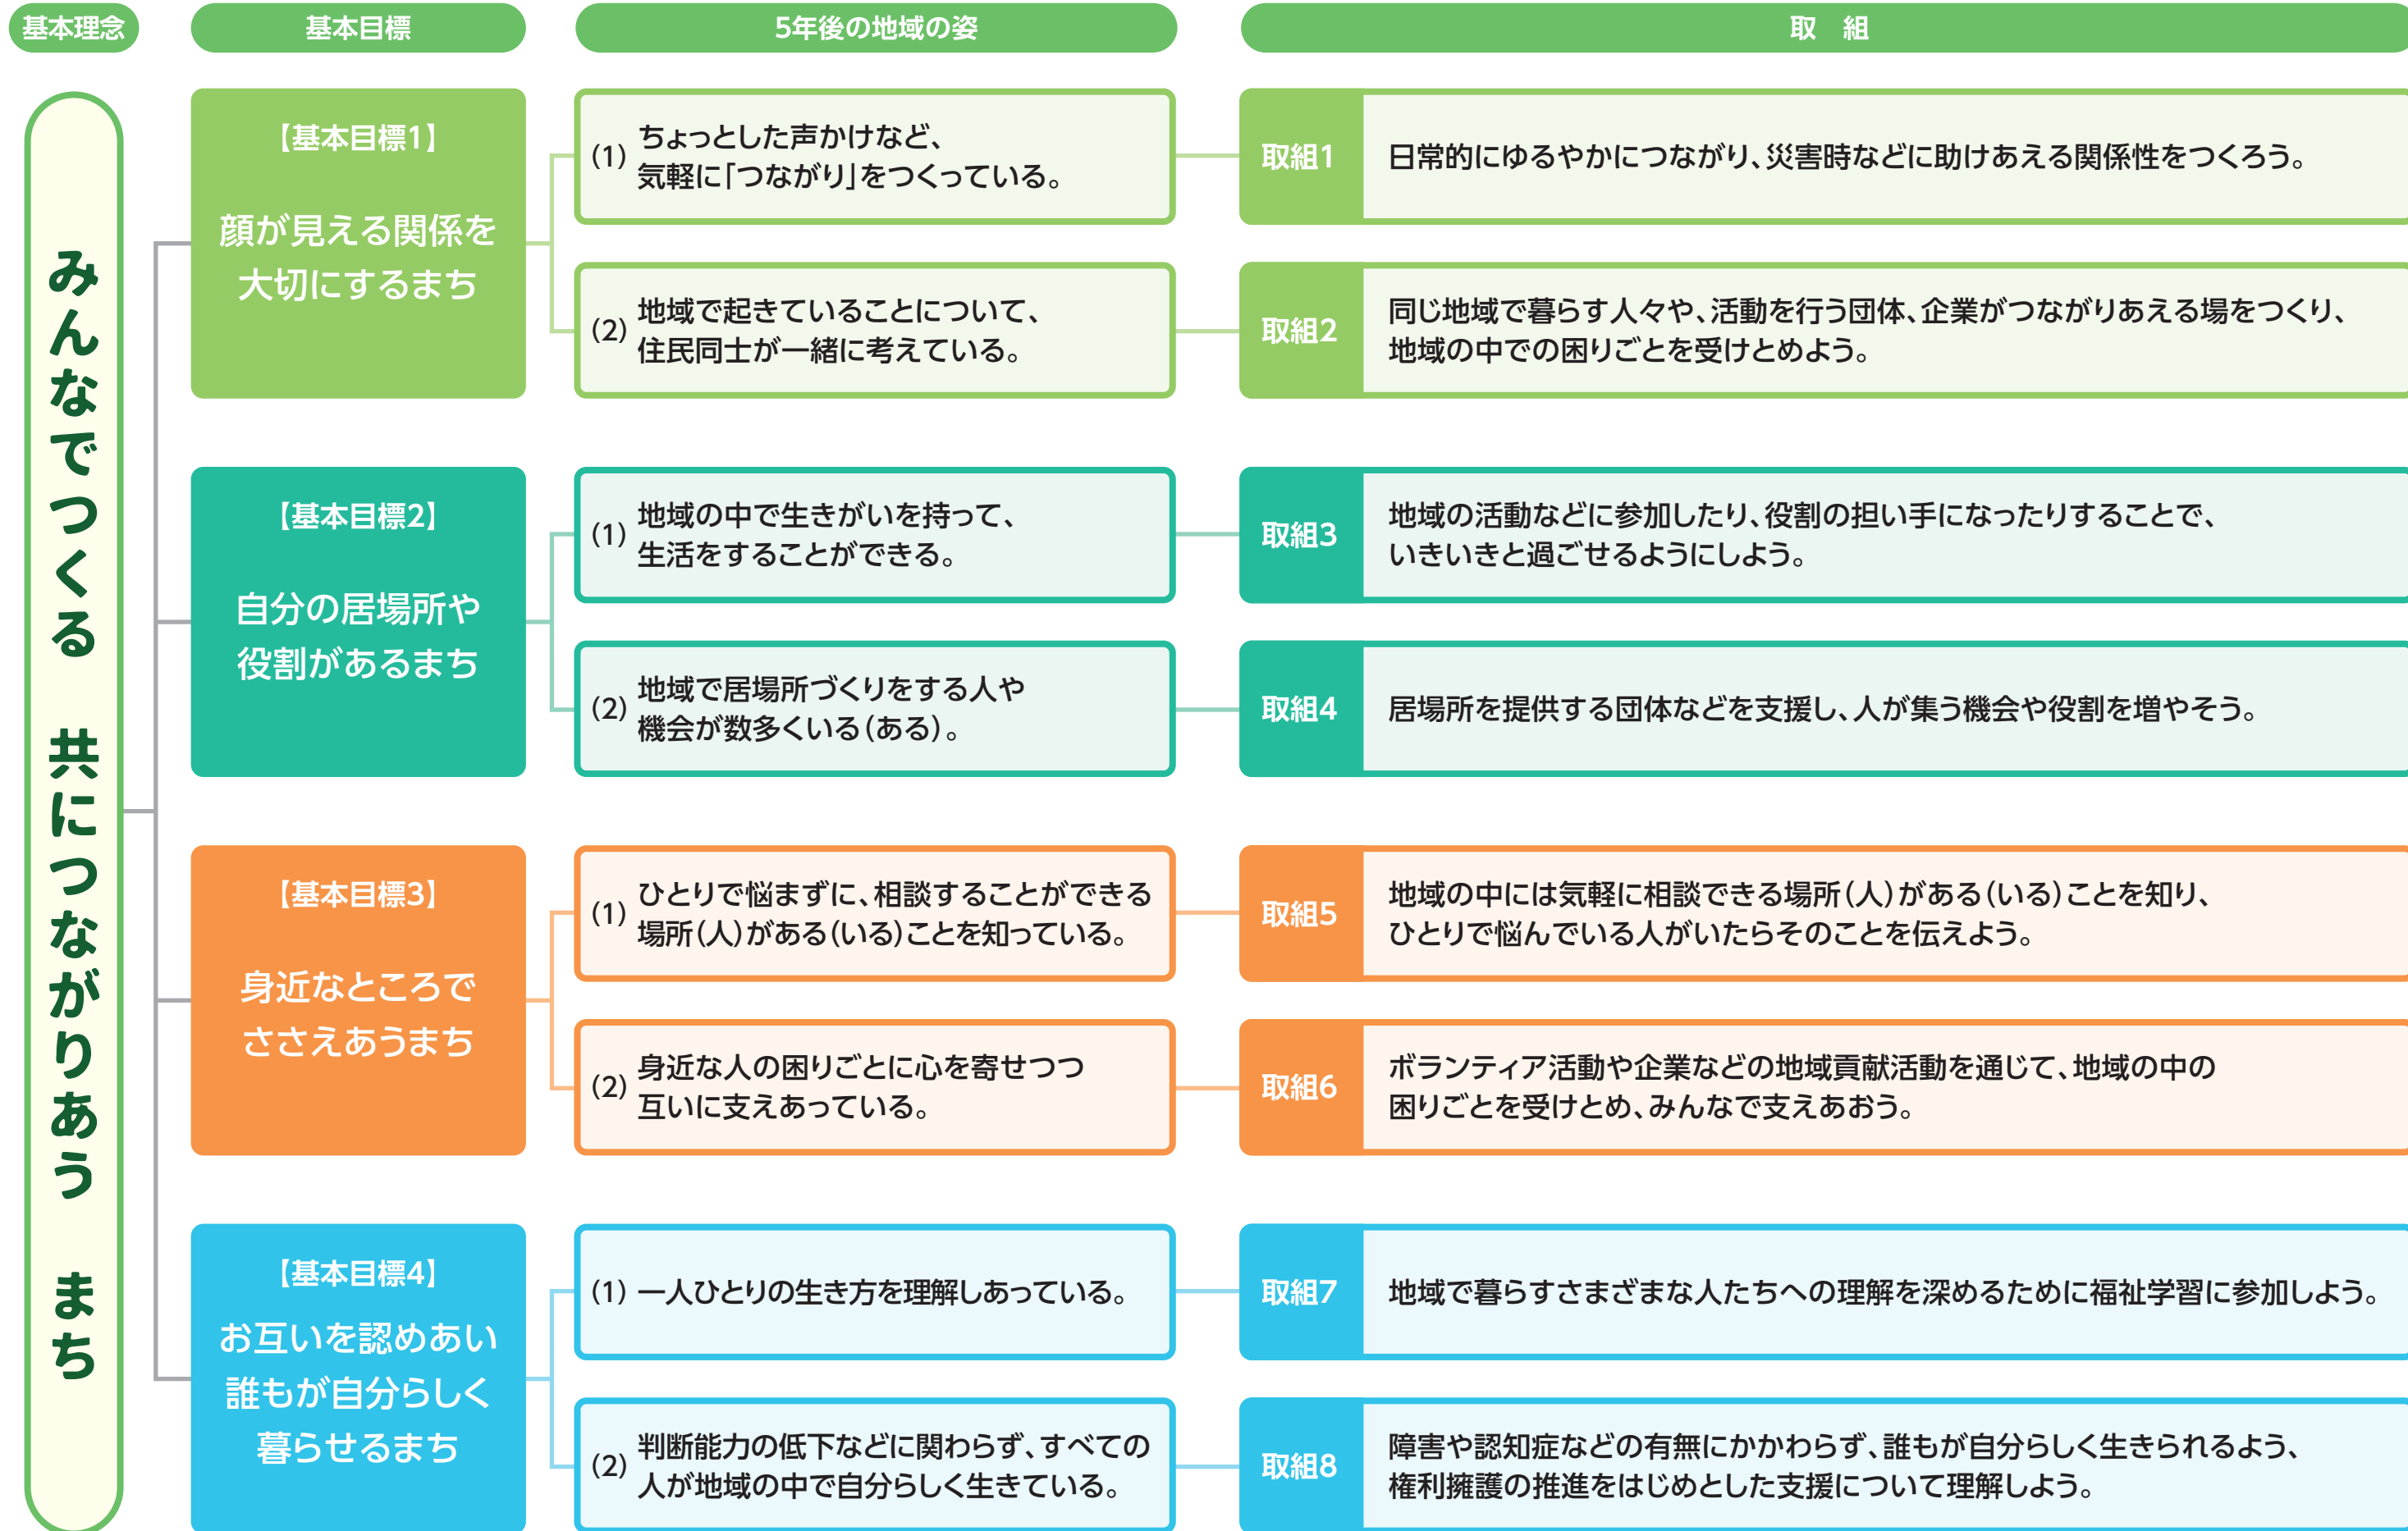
基本理念

基本目標

5年後の地域の姿

取　組

みんなでつくる　共につながりあう　まち

【基本目標1】
顔が見える関係を大切にするまち

(1) ちょっとした声かけなど、気軽に「つながり」をつくっている。

取組1　日常的にゆるやかにつながり、災害時などに助けあえる関係性をつくろう。

(2) 地域で起きていることについて、住民同士が一緒に考えている。

取組2　同じ地域で暮らす人々や、活動を行う団体、企業がつながりあえる場をつくり、地域の中での困りごとを受けとめよう。

【基本目標2】
自分の居場所や役割があるまち

(1) 地域の中で生きがいを持って、生活をすることができる。

取組3　地域の活動などに参加したり、役割の担い手になったりすることで、いきいきと過ごせるようにしよう。

(2) 地域で居場所づくりをする人や機会が数多くいる(ある)。

取組4　居場所を提供する団体などを支援し、人が集う機会や役割を増やそう。

【基本目標3】
身近なところでささえあうまち

(1) ひとりで悩まずに、相談することができる場所(人)がある(いる)ことを知っている。

取組5　地域の中には気軽に相談できる場所(人)がある(いる)ことを知り、ひとりで悩んでいる人がいたらそのことを伝えよう。

(2) 身近な人の困りごとに心を寄せつつ互いに支えあっている。

取組6　ボランティア活動や企業などの地域貢献活動を通じて、地域の中の困りごとを受けとめ、みんなで支えあおう。

【基本目標4】
お互いを認めあい誰もが自分らしく暮らせるまち

(1) 一人ひとりの生き方を理解しあっている。

取組7　地域で暮らすさまざまな人たちへの理解を深めるために福祉学習に参加しよう。

(2) 判断能力の低下などに関わらず、すべての人が地域の中で自分らしく生きている。

取組8　障害や認知症などの有無にかかわらず、誰もが自分らしく生きられるよう、権利擁護の推進をはじめとした支援について理解しよう。